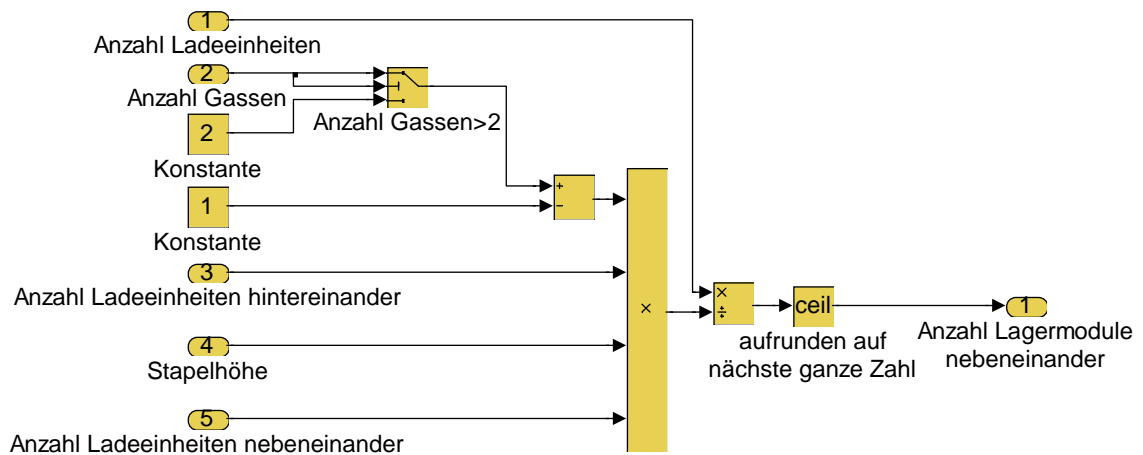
1
Anzahl Ladeeinheiten

2
Anzahl Gassen

2
Konstante

Anzahl Gassen>2

+
-

1
Konstante

3
Anzahl Ladeeinheiten hintereinander

×

4
Stapelhöhe

5
Anzahl Ladeeinheiten nebeneinander

×
÷

ceil
aufrunden auf nächste ganze Zahl

1
Anzahl Lagermodule nebeneinander